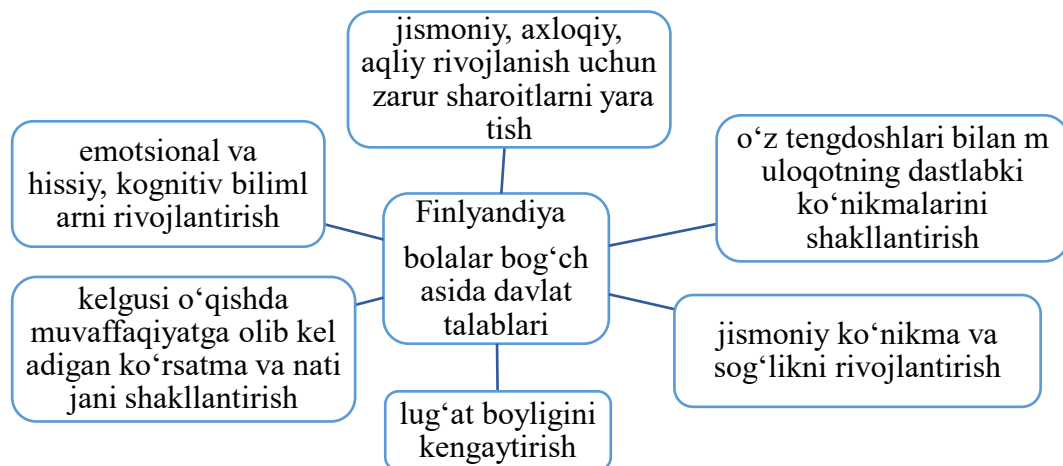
jismoniy, axloqiy, aqliy rivojlanish uchun zarur sharoitlarni yara tish

emotsional va hissiy, kognitiv biliml arni rivojlantirish

o‘z tengdoshlari bilan m uloqotning dastlabki ko‘nikmalarini shakllantirish

Finlyandiya bolalar bog‘ch asida davlat talablari

kelgusi o‘qishda muvaffaqiyatga olib kel adigan ko‘rsatma va nati jani shakllantirish

jismoniy ko‘nikma va sog‘likni rivojlantirish

lug‘at boyligini kengaytirish